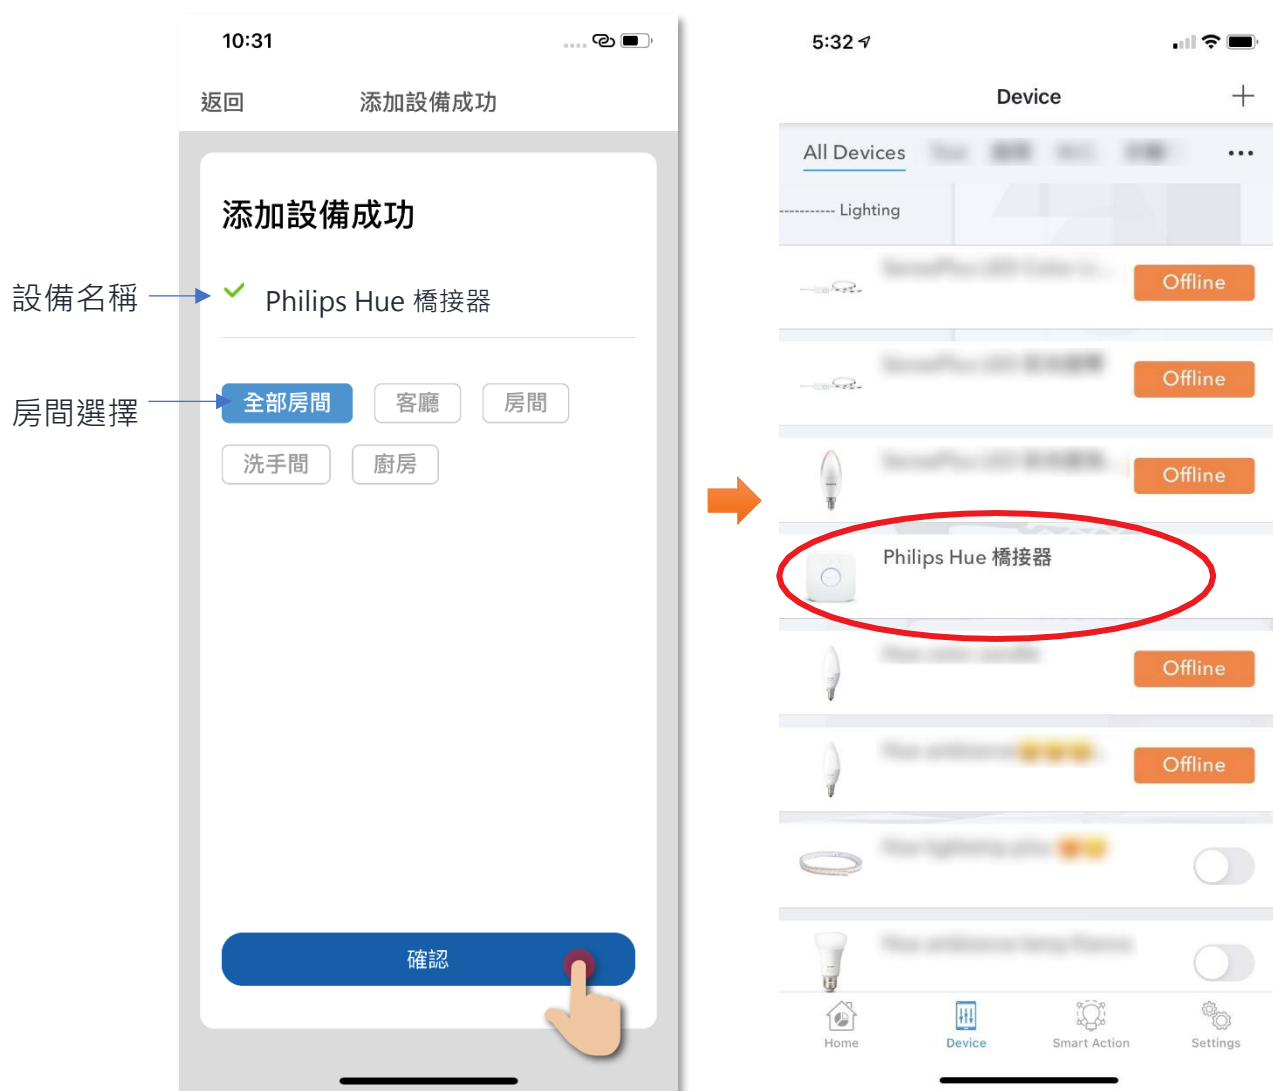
10:31

返回 添加設備成功

添加設備成功

設備名稱

Philips Hue 橋接器

房間選擇

全部房間 客廳 房間

洗手間 廚房

確認

5:32

Device +

All Devices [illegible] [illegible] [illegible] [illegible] ...

Lighting

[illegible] Offline

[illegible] Offline

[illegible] Offline

Philips Hue 橋接器

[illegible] Offline

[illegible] Offline

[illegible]

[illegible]

Home Device Smart Action Settings